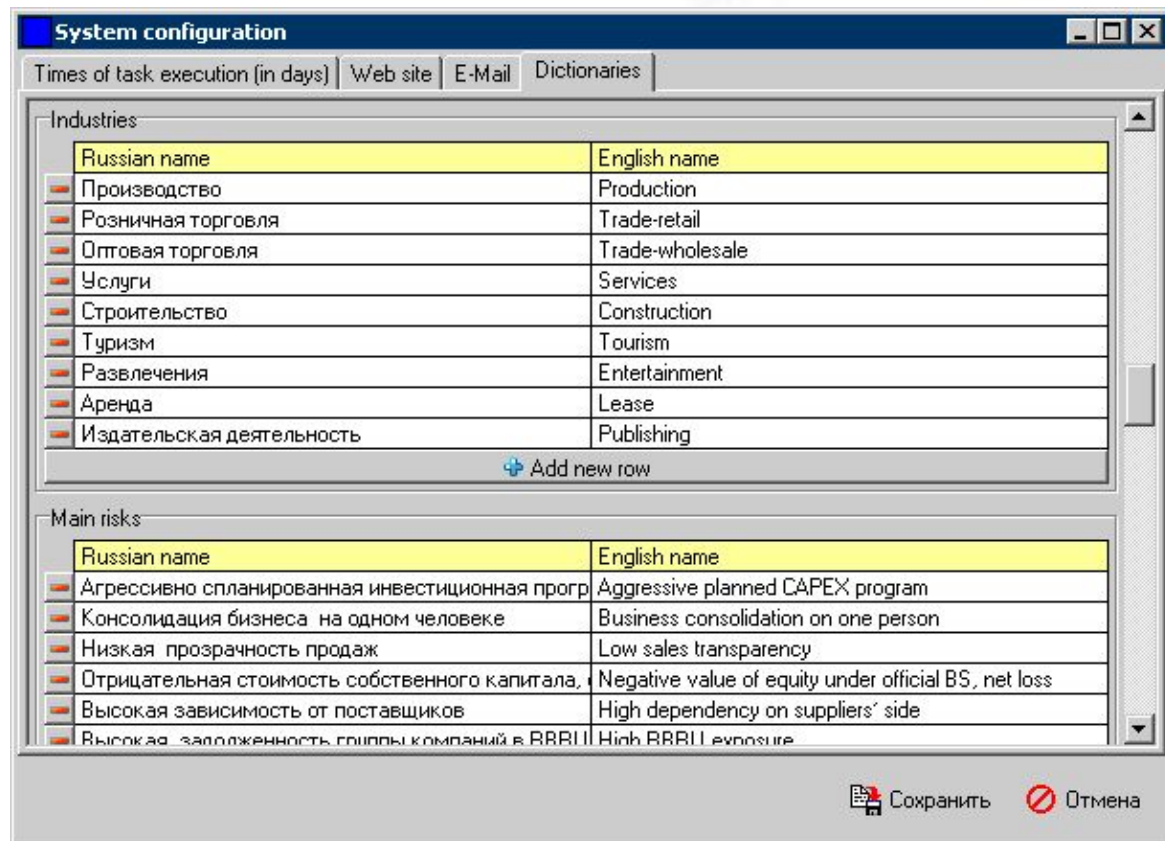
System configuration

Times of task execution (in days) | Web site | E-Mail | Dictionaries

Industries

| Russian name | English name |
|---|---|
| Производство | Production |
| Розничная торговля | Trade-retail |
| Оптовая торговля | Trade-wholesale |
| Услуги | Services |
| Строительство | Construction |
| Туризм | Tourism |
| Развлечения | Entertainment |
| Аренда | Lease |
| Издательская деятельность | Publishing |

Add new row

Main risks

| Russian name | English name |
|---|---|
| Агрессивно спланированная инвестиционная прогр | Aggressive planned CAPEX program |
| Консолидация бизнеса на одном человеке | Business consolidation on one person |
| Низкая прозрачность продаж | Low sales transparency |
| Отрицательная стоимость собственного капитала, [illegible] | Negative value of equity under official BS, net loss |
| Высокая зависимость от поставщиков | High dependency on suppliers' side |
| Высокая задолженность группы компаний в BBBU | High BBBU exposure |

Сохранить Отмена